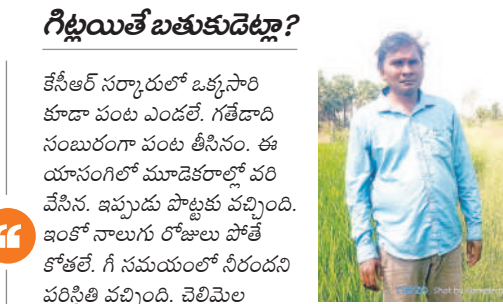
గిట్లయితే బతుకుడెట్లా?

కేసీఆర్ సర్కారులో ఒక్కసారి కూడా పంట ఎండలే. గతేడాది సంబురంగా పంట తీసినం. ఈ యాసంగిలో మూడెకరాల్లో వరి వేసిన. ఇప్పుడు పొట్టకు వచ్చింది. ఇంకో నాలుగు రోజులు పోతే కోతలే. గీ సమయంలో నీరందని పరిసితి వచ్చింది. చెలిమెల